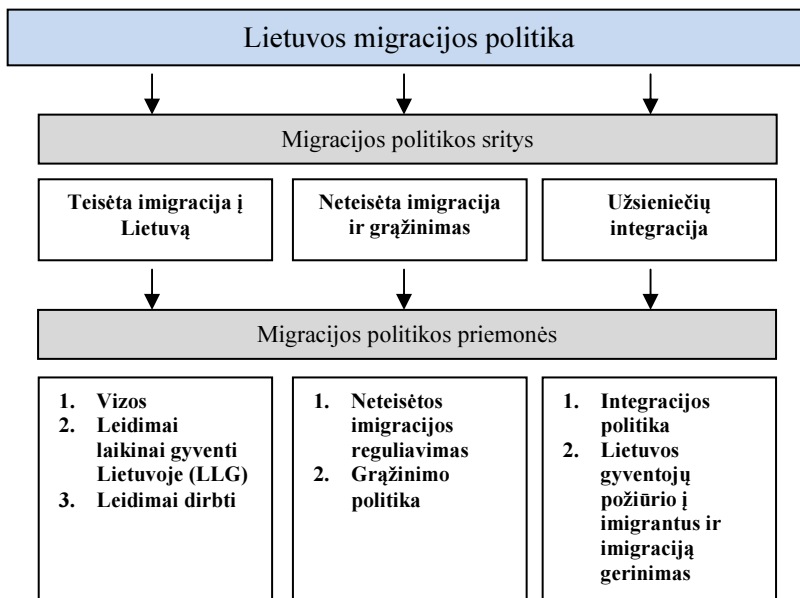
Lietuvos migracijos politika

Migracijos politikos sritys

**Teisėta imigracija į Lietuvą**

**Neteisėta imigracija ir grąžinimas**

**Užsieniečių integracija**

Migracijos politikos priemonės

1. **Vizos**
2. **Leidimai laikinai gyventi Lietuvoje (LLG)**
3. **Leidimai dirbti**

1. **Neteisėtos imigracijos reguliavimas**
2. **Grąžinimo politika**

1. **Integracijos politika**
2. **Lietuvos gyventojų požiūrio į imigrantus ir imigraciją gerinimas**